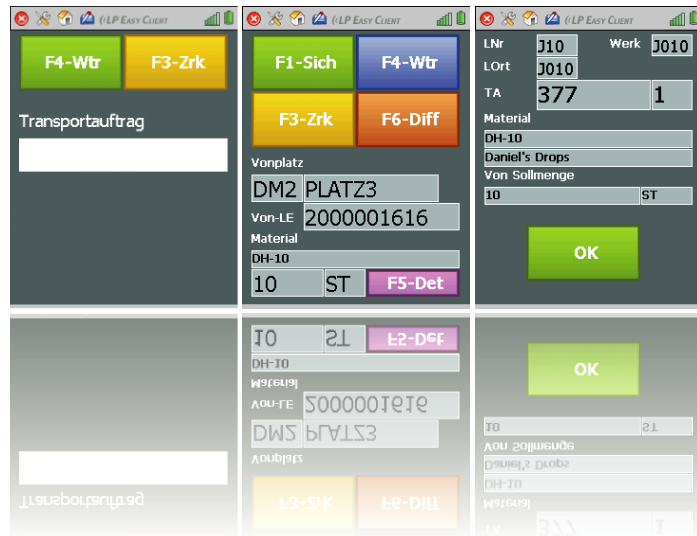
LP Easy Client

F4-Wtr

F3-Zrk

Transportauftrag

LP Easy Client

F1-Sich

F4-Wtr

F3-Zrk

F6-Diff

Vonplatz

DM2

PLATZ3

Von-LE

2000001616

Material

DH-10

10

ST

F5-Det

LP Easy Client

LNr

J10

Werk

J010

LOrt

J010

TA

377

1

Material

DH-10

Daniel's Drops

Von Sollmenge

10

ST

OK